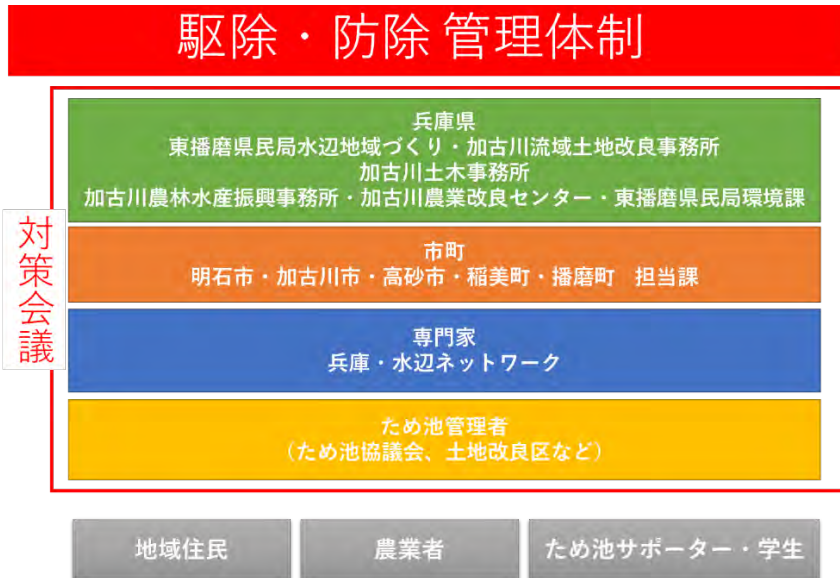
駆除・防除 管理体制

対策会議

兵庫県
東播磨県民局水辺地域づくり・加古川流域土地改良事務所
加古川土木事務所
加古川農林水産振興事務所・加古川農業改良センター・東播磨県民局環境課

市町
明石市・加古川市・高砂市・稲美町・播磨町　担当課

専門家
兵庫・水辺ネットワーク

ため池管理者
（ため池協議会、土地改良区など）

地域住民

農業者

ため池サポーター・学生